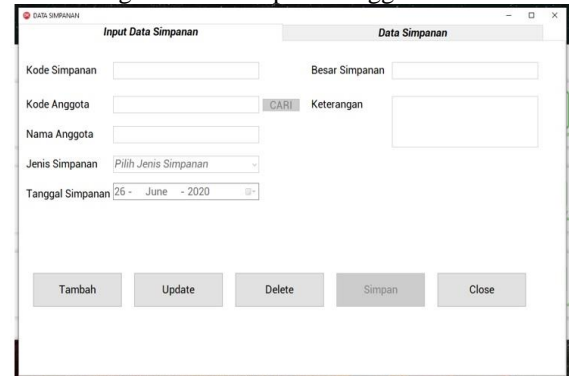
DATA SIMPANAN

Input Data Simpanan

Data Simpanan

Kode Simpanan

Besar Simpanan

Kode Anggota

CARI

Keterangan

Nama Anggota

Jenis Simpanan

Pilih Jenis Simpanan

Tanggal Simpanan 26 - June - 2020

Tambah

Update

Delete

Simpan

Close